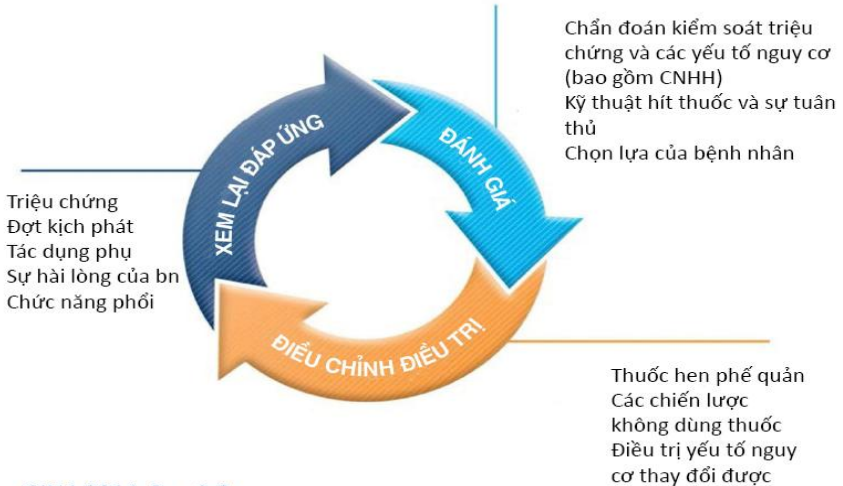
Chẩn đoán kiểm soát triệu chứng và các yếu tố nguy cơ (bao gồm CNHH)
Kỹ thuật hít thuốc và sự tuân thủ
Chọn lựa của bệnh nhân

XEM LẠI ĐÁP ỨNG

ĐÁNH GIÁ

Triệu chứng
Đợt kịch phát
Tác dụng phụ
Sự hài lòng của bn
Chức năng phổi

ĐIỀU CHỈNH ĐIỀU TRỊ

Thuốc hen phế quản
Các chiến lược không dùng thuốc
Điều trị yếu tố nguy cơ thay đổi được